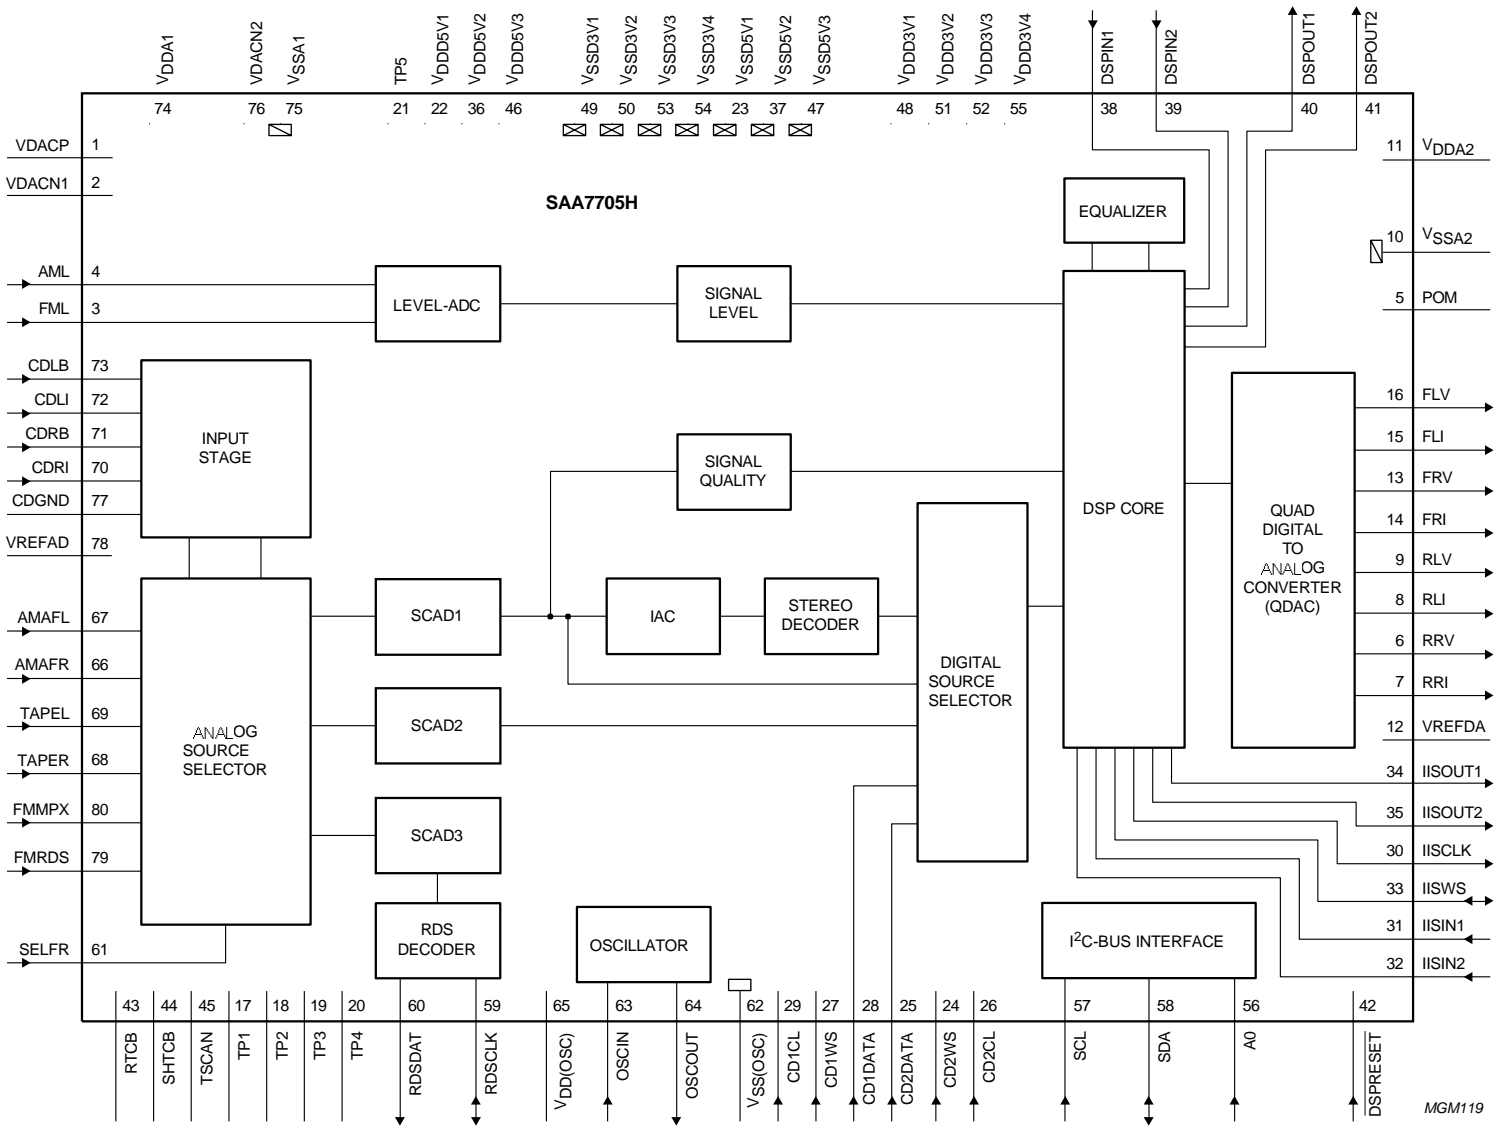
$V_{DDA1}$ 74
$V_{DACN2}$ 76
$V_{SSA1}$ 75
TP5 21
$V_{DDD5V1}$ 22
$V_{DDD5V2}$ 36
$V_{DDD5V3}$ 46
$V_{SSD3V1}$ 49
$V_{SSD3V2}$ 50
$V_{SSD3V3}$ 53
$V_{SSD3V4}$ 54
$V_{SSD5V1}$ 23
$V_{SSD5V2}$ 37
$V_{SSD5V3}$ 47
$V_{DDD3V1}$ 48
$V_{DDD3V2}$ 51
$V_{DDD3V3}$ 52
$V_{DDD3V4}$ 55
DSPIN1 38
DSPIN2 39
DSPOUT1 40
DSPOUT2 41

SAA7705H

VDACP 1
VDACN1 2
AML 4
FML 3
CDLB 73
CDLI 72
CDRB 71
CDRI 70
CDGND 77
VREFAD 78
AMAFL 67
AMAFR 66
TAPEL 69
TAPER 68
FMMPX 80
FMRDS 79
SELFR 61

11 $V_{DDA2}$
10 $V_{SSA2}$
5 POM
16 FLV
15 FLI
13 FRV
14 FRI
9 RLV
8 RLI
6 RRV
7 RRI
12 VREFDA
34 IISOUT1
35 IISOUT2
30 IISCLK
33 IISWS
31 IISIN1
32 IISIN2

EQUALIZER
LEVEL-ADC
SIGNAL LEVEL
INPUT STAGE
SIGNAL QUALITY
DSP CORE
QUAD DIGITAL TO ANALOG CONVERTER (QDAC)
SCAD1
IAC
STEREO DECODER
DIGITAL SOURCE SELECTOR
ANALOG SOURCE SELECTOR
SCAD2
SCAD3
RDS DECODER
OSCILLATOR
I$^2$C-BUS INTERFACE

43 RTCB
44 SHTCB
45 TSCAN
17 TP1
18 TP2
19 TP3
20 TP4
60 RDSDAT
59 RDSCLK
65 $V_{DD(OSC)}$
63 OSCIN
64 OSCOUT
62 $V_{SS(OSC)}$
29 CD1CL
27 CD1WS
28 CD1DATA
25 CD2DATA
24 CD2WS
26 CD2CL
57 SCL
58 SDA
56 A0
42 $\overline{DSPRESET}$

MGM119